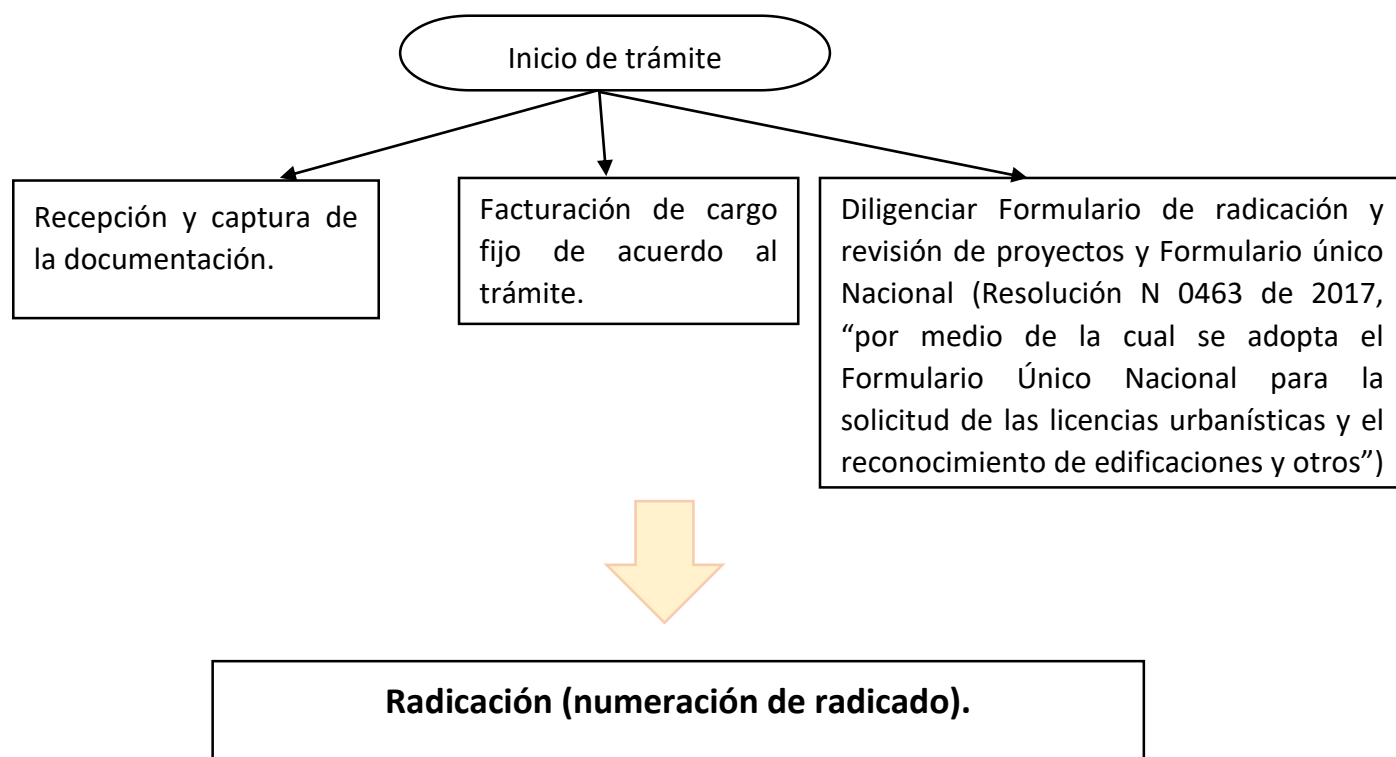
Inicio de trámite

Recepción y captura de la documentación.

Facturación de cargo fijo de acuerdo al trámite.

Diligenciar Formulario de radicación y revisión de proyectos y Formulario único Nacional (Resolución N 0463 de 2017, "por medio de la cual se adopta el Formulario Único Nacional para la solicitud de las licencias urbanísticas y el reconocimiento de edificaciones y otros")

**Radicación (numeración de radicado).**